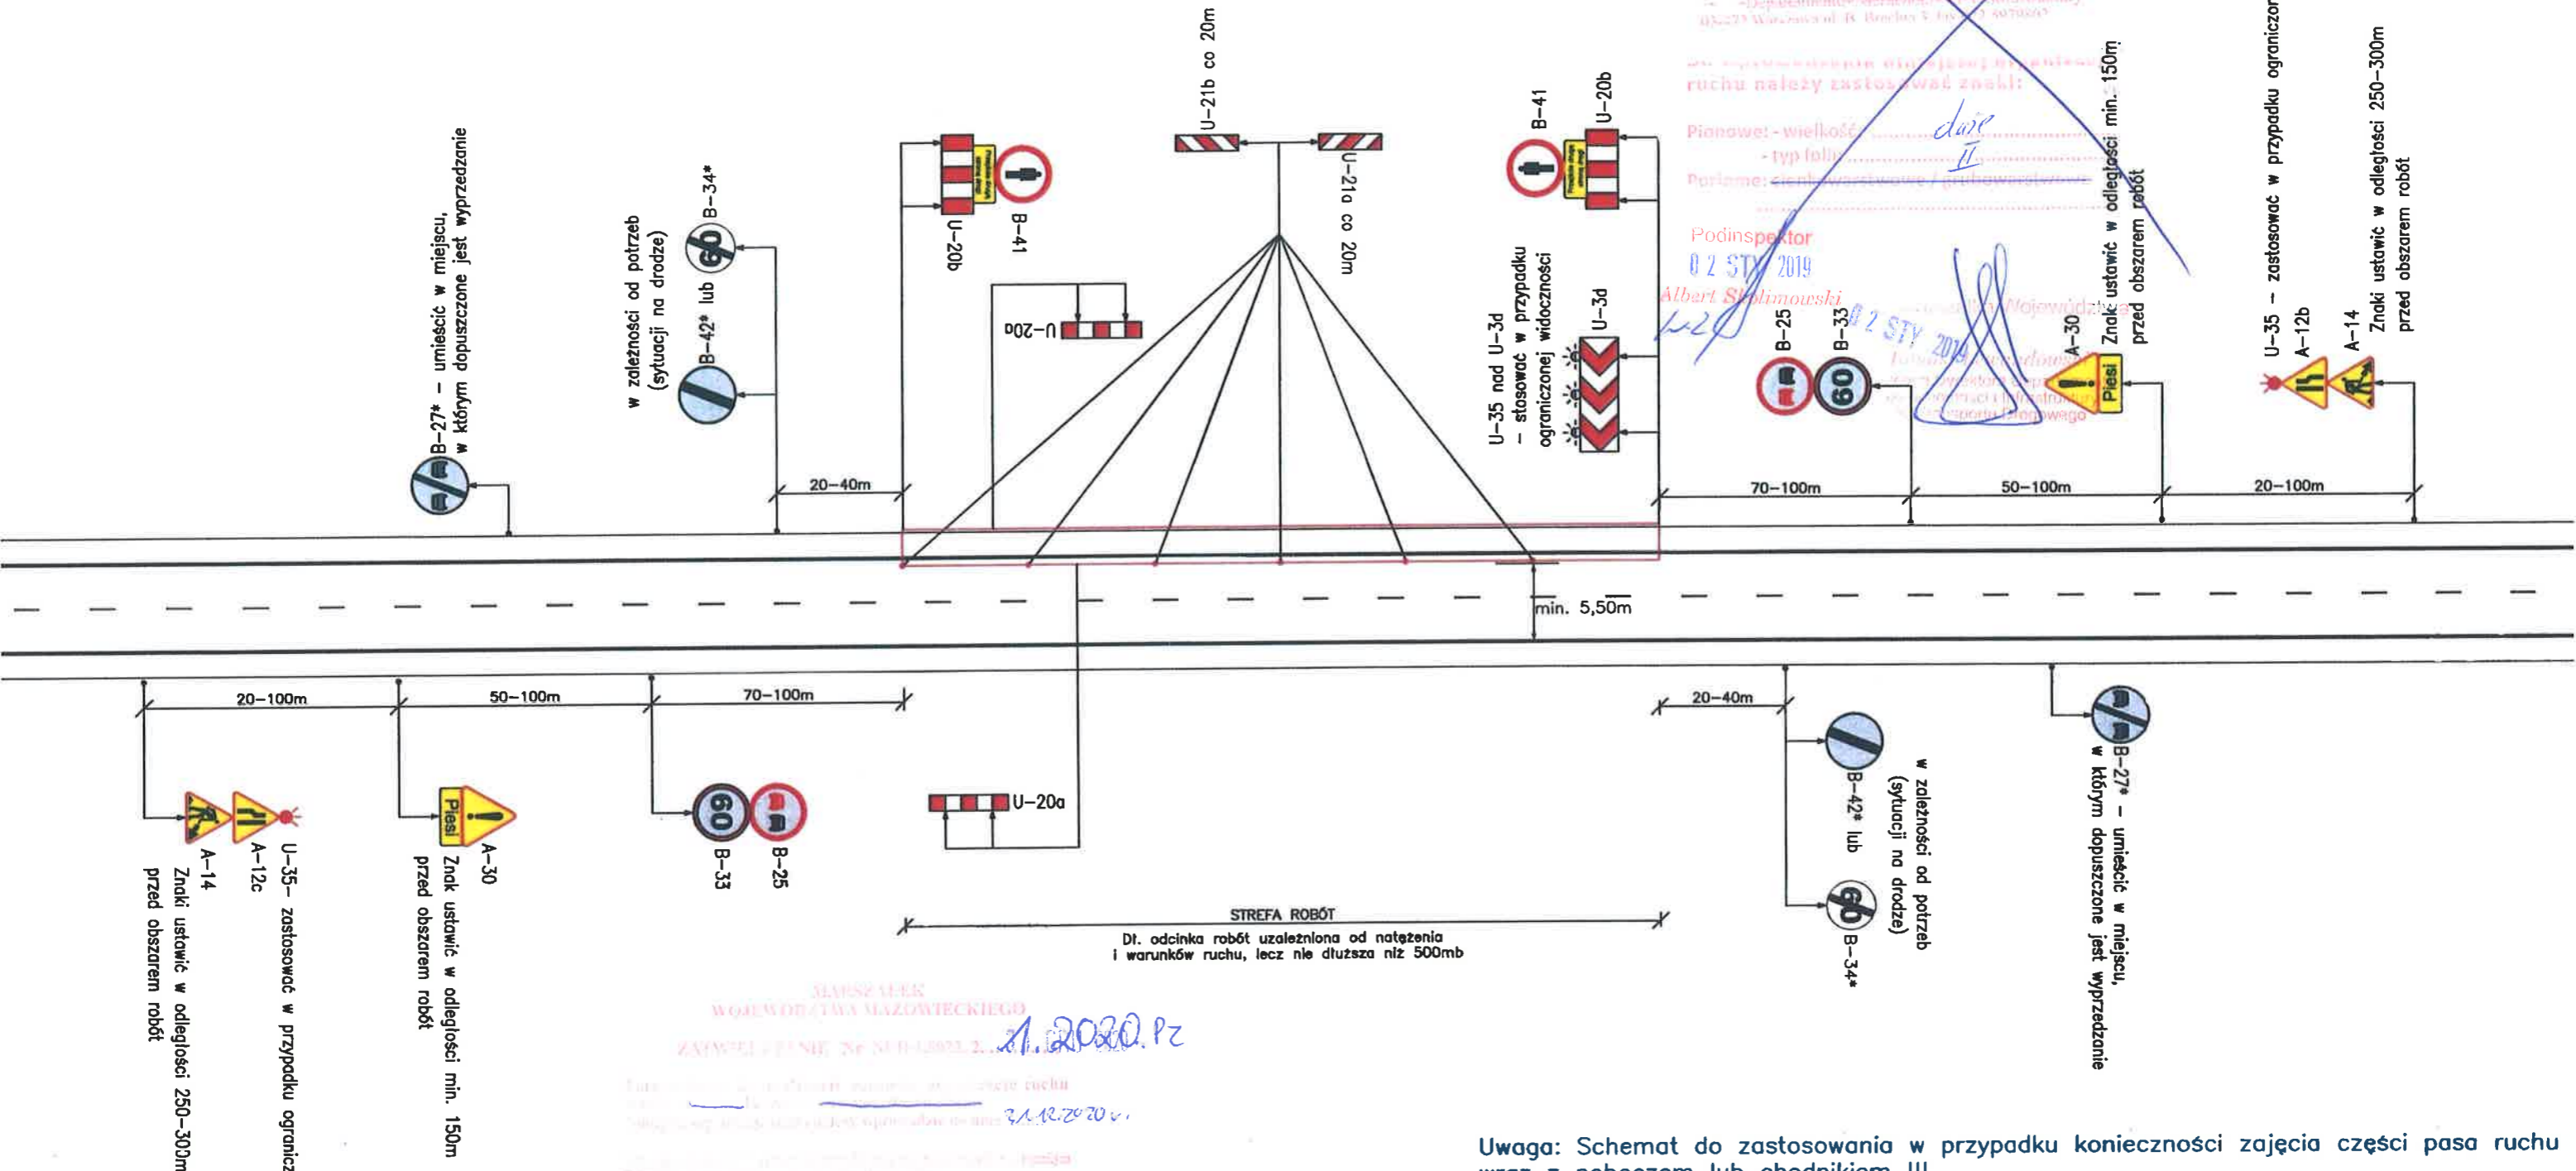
B-27* – umieścić w miejscu, w którym dopuszczone jest wyprzedzanie

w zależności od potrzeb (sytuacji na drodze)

B-42* lub B-34*

60

20-40m

U-20b

B-41

U-20a

U-21b co 20m

U-21a co 20m

B-41

U-20b

U-35 nad U-3d – stosować w przypadku ograniczonej widoczności

U-3d

70-100m

ruchu należy zastosować znaki:

Pionowe: - wielkość ........ duże

- typ folii ........ II

Poziome: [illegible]

Podinspektor

02 STY 2019

Albert S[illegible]limowski

B-25

B-33

60

02 STY 2019

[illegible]

A-30

Piesi

Znak ustawić w odległości min. 150m przed obszarem robót

50-100m

U-35 – zastosować w przypadku ograniczo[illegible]

A-12b

A-14

Znaki ustawić w odległości 250-300m przed obszarem robót

20-100m

min. 5,50m

20-100m

50-100m

70-100m

A-14

A-12c

U-35- zastosować w przypadku ogranicz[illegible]

Znaki ustawić w odległości 250-300m przed obszarem robót

Piesi

A-30

Znak ustawić w odległości min. 150m przed obszarem robót

60

B-33

B-25

U-20a

20-40m

B-42* lub

60

B-34*

w zależności od potrzeb (sytuacji na drodze)

B-27* – umieścić w miejscu, w którym dopuszczone jest wyprzedzanie

STREFA ROBÓT

Dł. odcinka robót uzależniona od natężenia i warunków ruchu, lecz nie dłuższa niż 500mb

MARSZAŁEK WOJEWÓDZTWA MAZOWIECKIEGO

ZATWIERDZENIE Nr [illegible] 1.2020.Pz

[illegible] 31.12.2020 r.

Uwaga: Schemat do zastosowania w przypadku konieczności zajęcia części pasa ruchu wraz z poboczem lub chodnikiem !!!